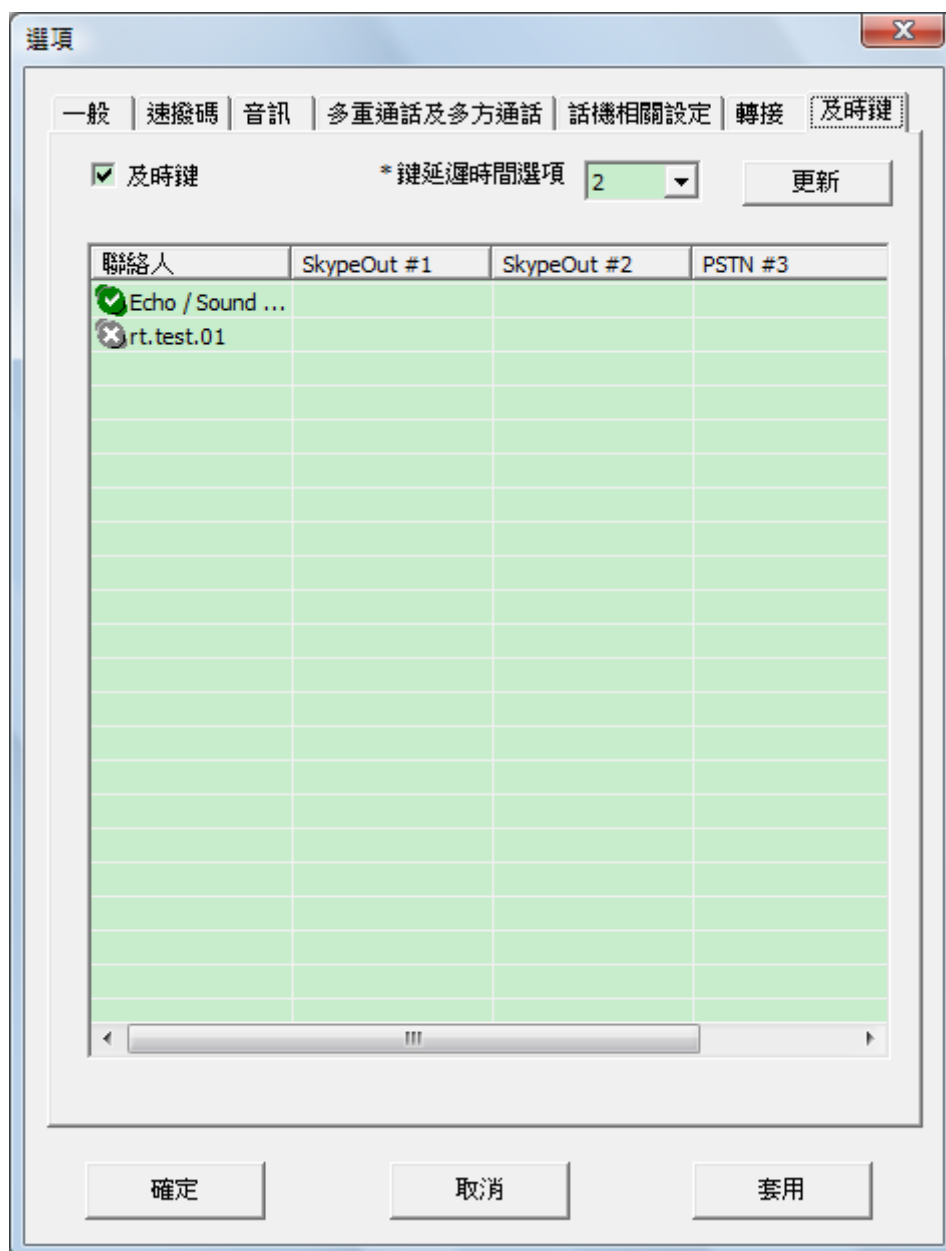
選項

X

一般 | 速撥碼 | 音訊 | 多重通話及多方通話 | 話機相關設定 | 轉接 | 及時鍵

☑ 及時鍵

*鍵延遲時間選項 2

更新

| 聯絡人 | SkypeOut #1 | SkypeOut #2 | PSTN #3 |
|---|---|---|---|
| Echo / Sound ... | | | |
| rt.test.01 | | | |

III

確定

取消

套用